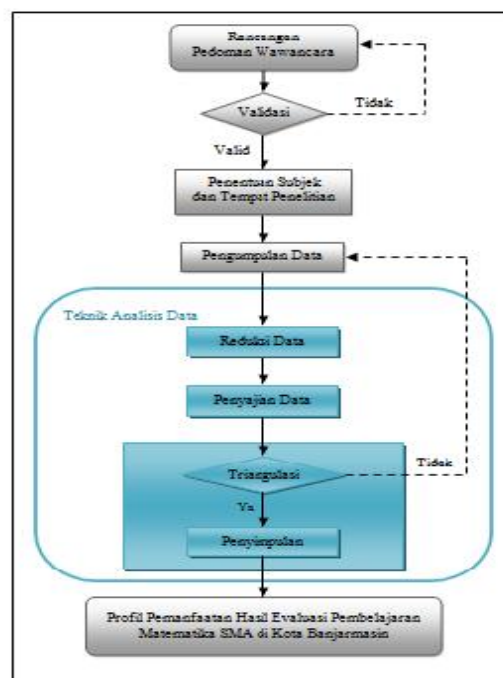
Rancangan Pedoman Wawancara

Validasi

Tidak

Valid

Penentuan Subjek dan Tempat Penelitian

Pengumpulan Data

Teknik Analisis Data

Reduksi Data

Penyajian Data

Triangulasi

Tidak

Ya

Penyimpulan

Profil Pemanfaatan Hasil Evaluasi Pembelajaran Matematika SMA di Kota Banjarmasin